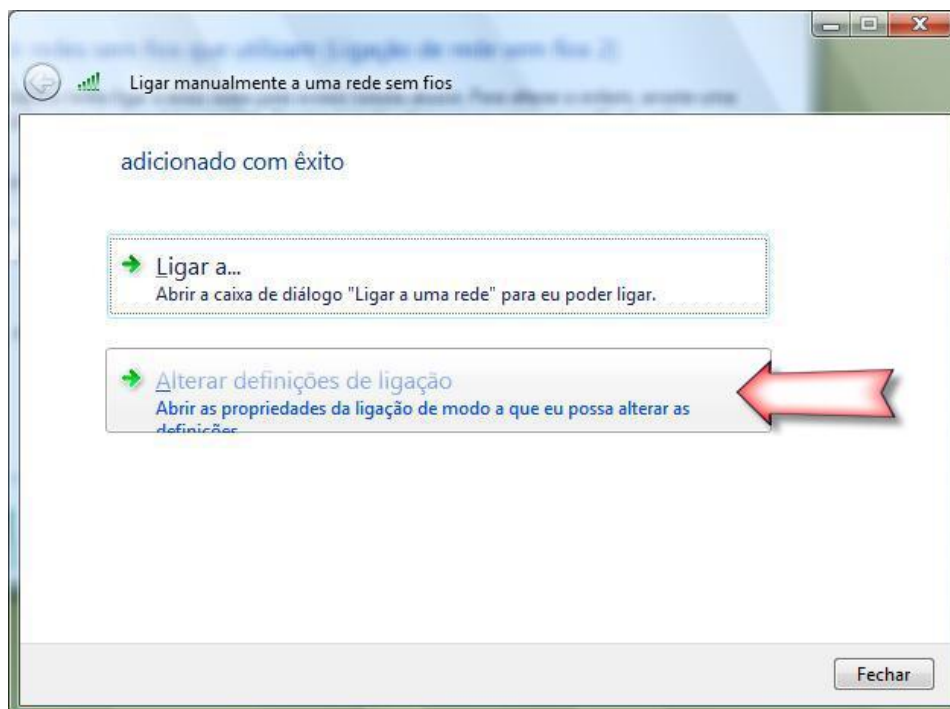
Ligar manualmente a uma rede sem fios

adicionado com êxito

Ligar a...
Abrir a caixa de diálogo "Ligar a uma rede" para eu poder ligar.

Alterar definições de ligação
Abrir as propriedades da ligação de modo a que eu possa alterar as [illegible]

Fechar